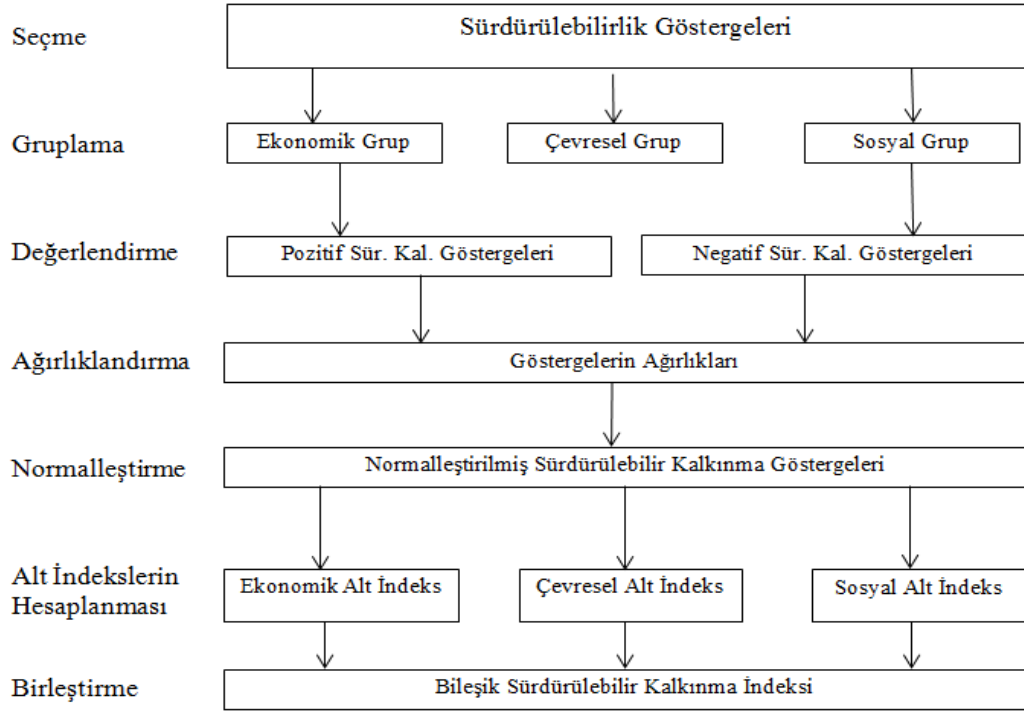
Seçme

Sürdürülebilirlik Göstergeleri

Gruplama

Ekonomik Grup

Çevresel Grup

Sosyal Grup

Değerlendirme

Pozitif Sür. Kal. Göstergeleri

Negatif Sür. Kal. Göstergeleri

Ağırlıklandırma

Göstergelerin Ağırlıkları

Normalleştirme

Normalleştirilmiş Sürdürülebilir Kalkınma Göstergeleri

Alt İndekslerin Hesaplanması

Ekonomik Alt İndeks

Çevresel Alt İndeks

Sosyal Alt İndeks

Birleştirme

Bileşik Sürdürülebilir Kalkınma İndeksi